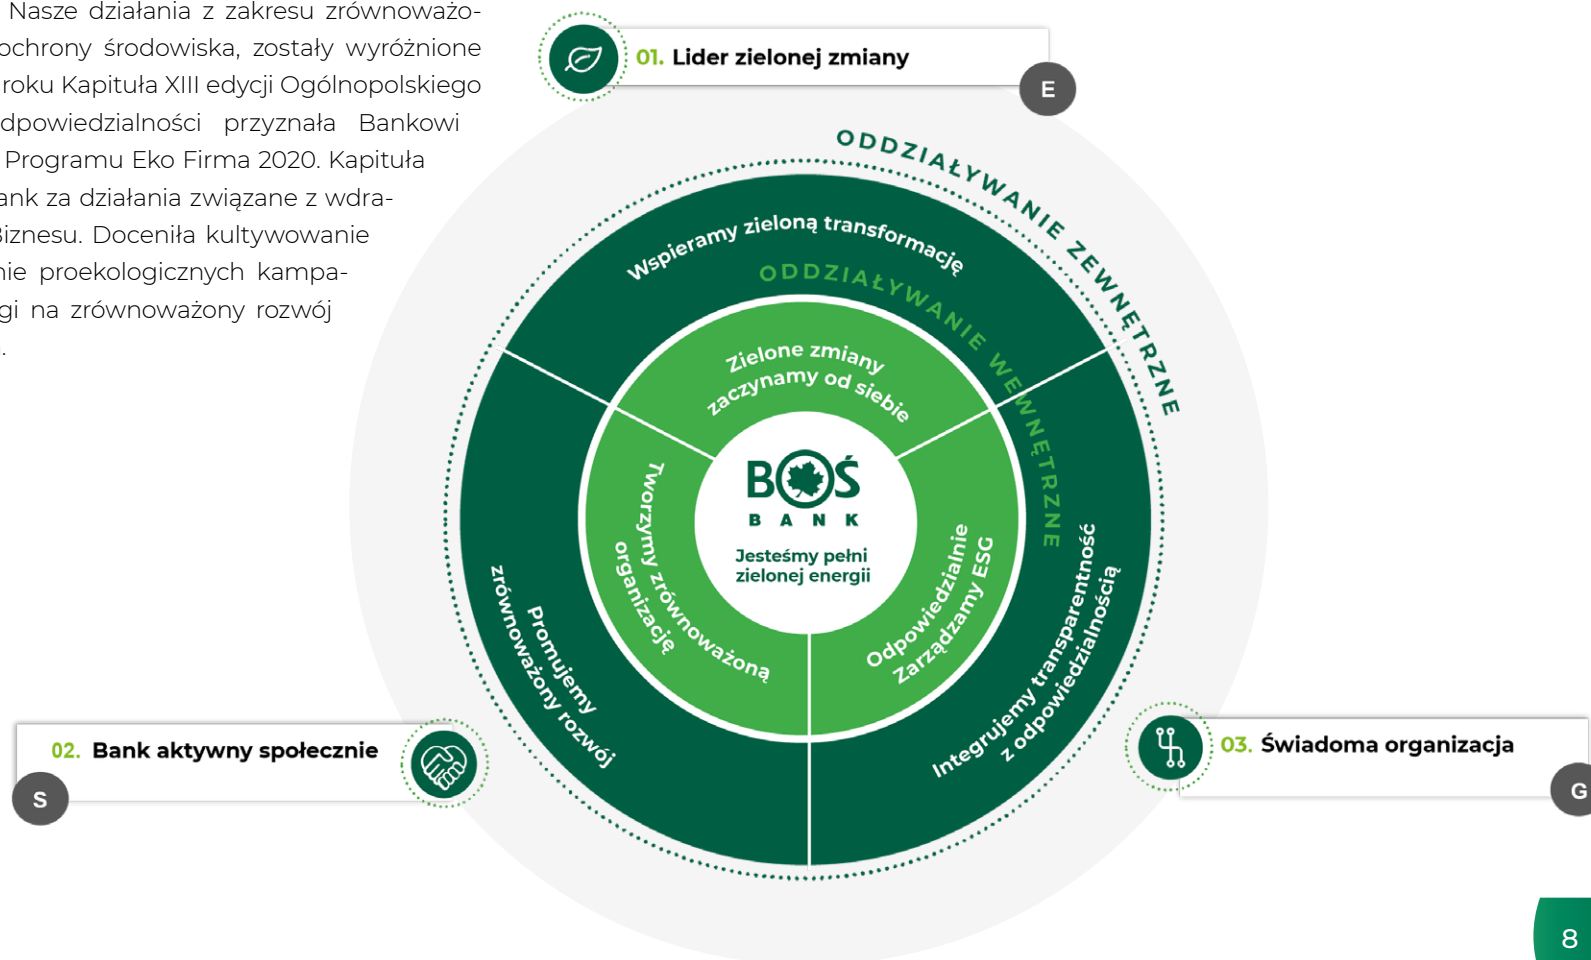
Nasze działania z zakresu zrównoważo- ochrony środowiska, zostały wyróżnione roku Kapituła XIII edycji Ogólnopolskiego dpowiedzialności przyznała Bankowi Programu Eko Firma 2020. Kapituła ank za działania związane z wdra- Biznesu. Doceniła kultywowanie nie proekologicznych kampa- gi na zrównoważony rozwój .

01. Lider zielonej zmiany

E

ODDZIAŁYWANIE ZEWNĘTRZNE

Wspieramy zieloną transformację

ODDZIAŁYWANIE WEWNĘTRZNE

Zielone zmiany zaczynamy od siebie

BOŚ BANK

Jesteśmy pełni zielonej energii

Tworzymy zrównoważoną organizację

Odpowiedzialnie Zarządzamy ESG

Promujemy zrównoważony rozwój

Integrujemy transparentność z odpowiedzialnością

02. Bank aktywny społecznie

S

03. Świadoma organizacja

G

8